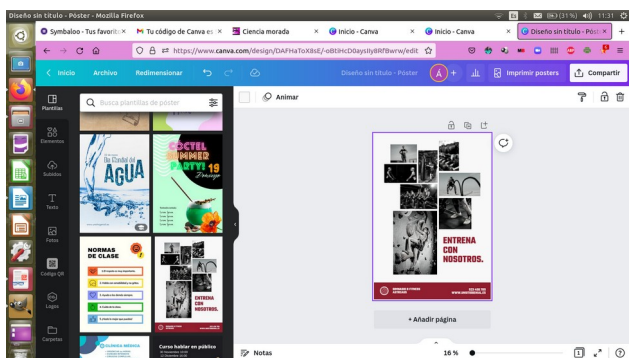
Diseño sin título - Póster - Mozilla Firefox

(31 %) 11:31

Symbaloo - Tus favorit ×
Tu código de Canva es ×
Ciencia morada ×
Inicio - Canva ×
Inicio - Canva ×
Diseño sin título - Póst ×

https://www.canva.com/design/DAFHaToX8sE/-oBtiHcD0aysIly8Rf8wrw/edit

< Inicio
Archivo
Redimensionar
Diseño sin título - Póster
A
+
Imprimir posters
Compartir

Plantillas
Elementos
Subidos
Texto
Fotos
Código QR
Logos
Carpetas

Busca plantillas de póster

Animar

Un Cóctel del AGUA

COCTEL SUMMER PARTY! 19 Domingo

NORMAS DE CLASE

ENTRENA CON NOSOTROS.

CLÍNICA MÉDICA

Curso hablar en público

ENTRENA CON NOSOTROS.

+ Añadir página

Notas
16 %
1
?